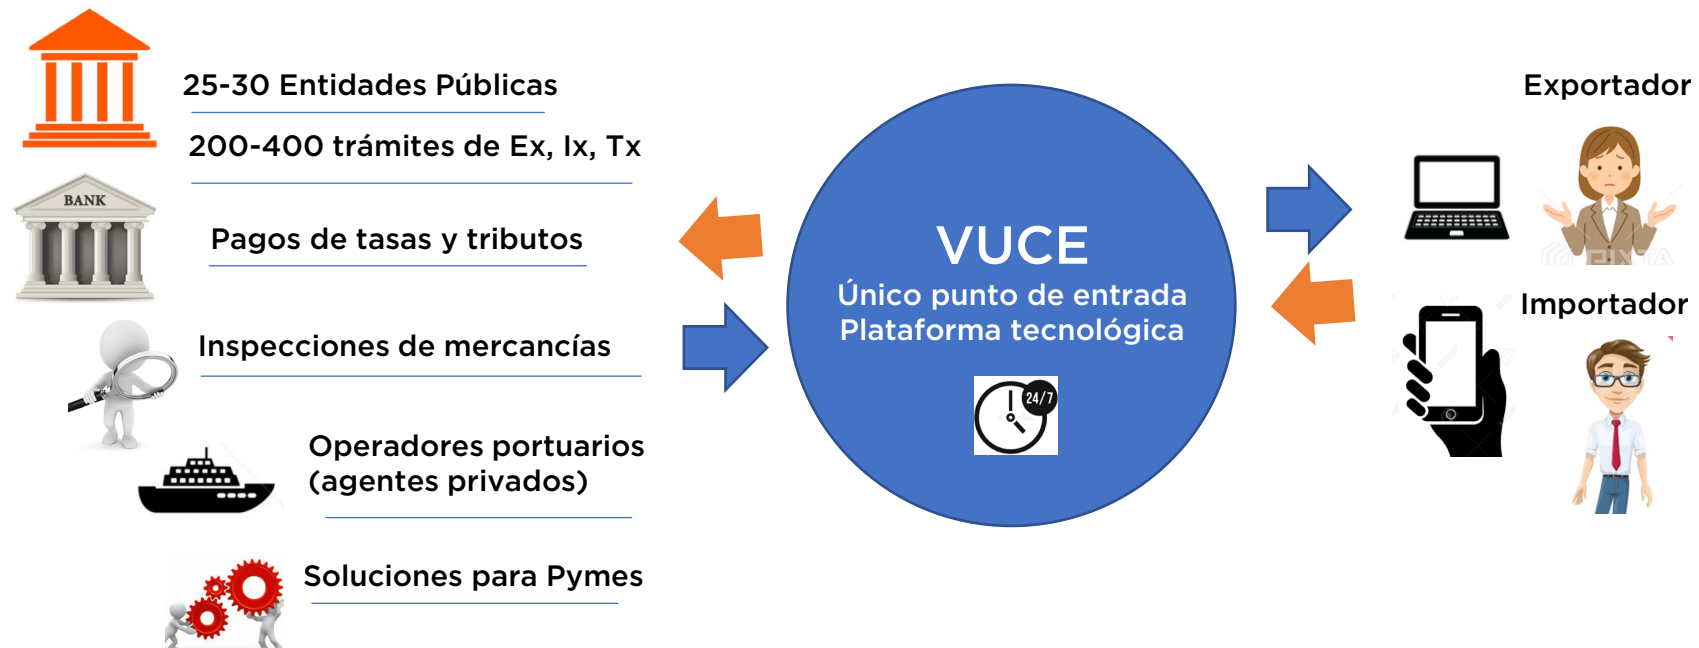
BANK

25-30 Entidades Públicas

200-400 trámites de Ex, Ix, Tx

Pagos de tasas y tributos

Inspecciones de mercancías

Operadores portuarios (agentes privados)

Soluciones para Pymes

VUCE
Único punto de entrada
Plataforma tecnológica

24/7

Exportador

Importador